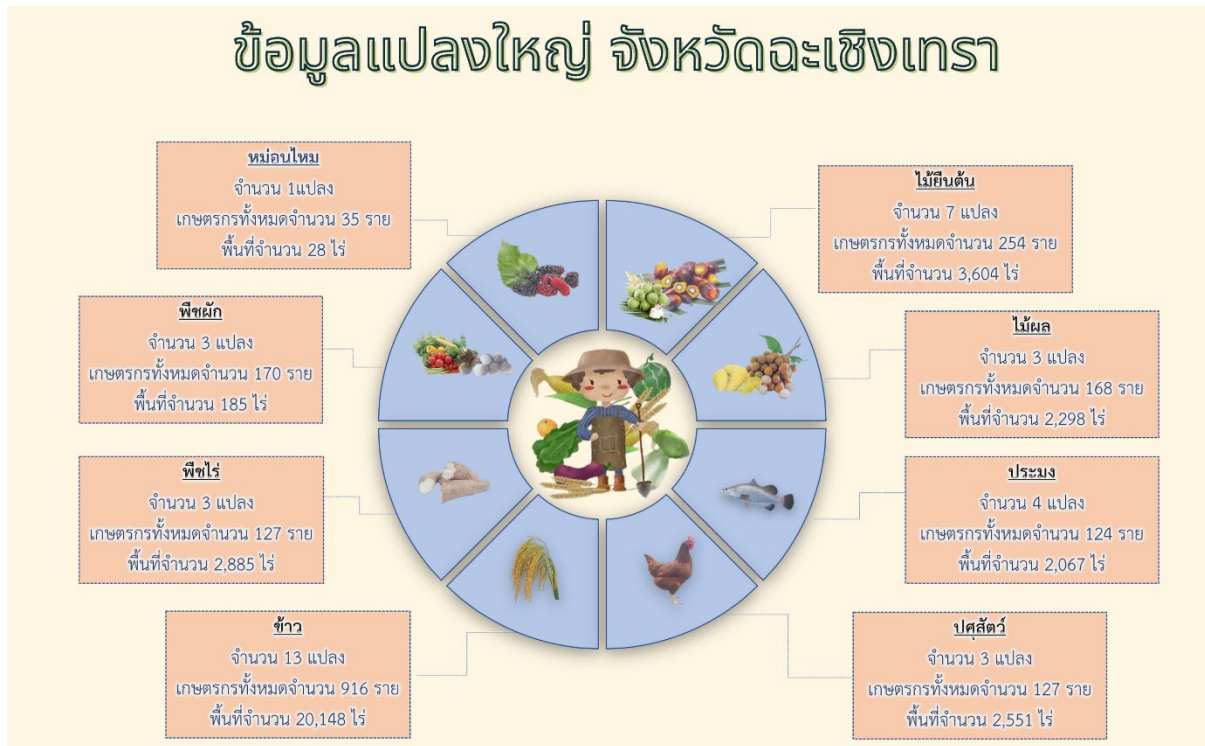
ข้อมูลแปลงใหญ่ จังหวัดฉะเชิงเทรา

หม่อนไหม
จำนวน 1แปลง
เกษตรกรทั้งหมดจำนวน 35 ราย
พื้นที่จำนวน 28 ไร่

ไม้ยืนต้น
จำนวน 7 แปลง
เกษตรกรทั้งหมดจำนวน 254 ราย
พื้นที่จำนวน 3,604 ไร่

พืชผัก
จำนวน 3 แปลง
เกษตรกรทั้งหมดจำนวน 170 ราย
พื้นที่จำนวน 185 ไร่

ไม้ผล
จำนวน 3 แปลง
เกษตรกรทั้งหมดจำนวน 168 ราย
พื้นที่จำนวน 2,298 ไร่

พืชไร่
จำนวน 3 แปลง
เกษตรกรทั้งหมดจำนวน 127 ราย
พื้นที่จำนวน 2,885 ไร่

ประมง
จำนวน 4 แปลง
เกษตรกรทั้งหมดจำนวน 124 ราย
พื้นที่จำนวน 2,067 ไร่

ข้าว
จำนวน 13 แปลง
เกษตรกรทั้งหมดจำนวน 916 ราย
พื้นที่จำนวน 20,148 ไร่

ปศุสัตว์
จำนวน 3 แปลง
เกษตรกรทั้งหมดจำนวน 127 ราย
พื้นที่จำนวน 2,551 ไร่